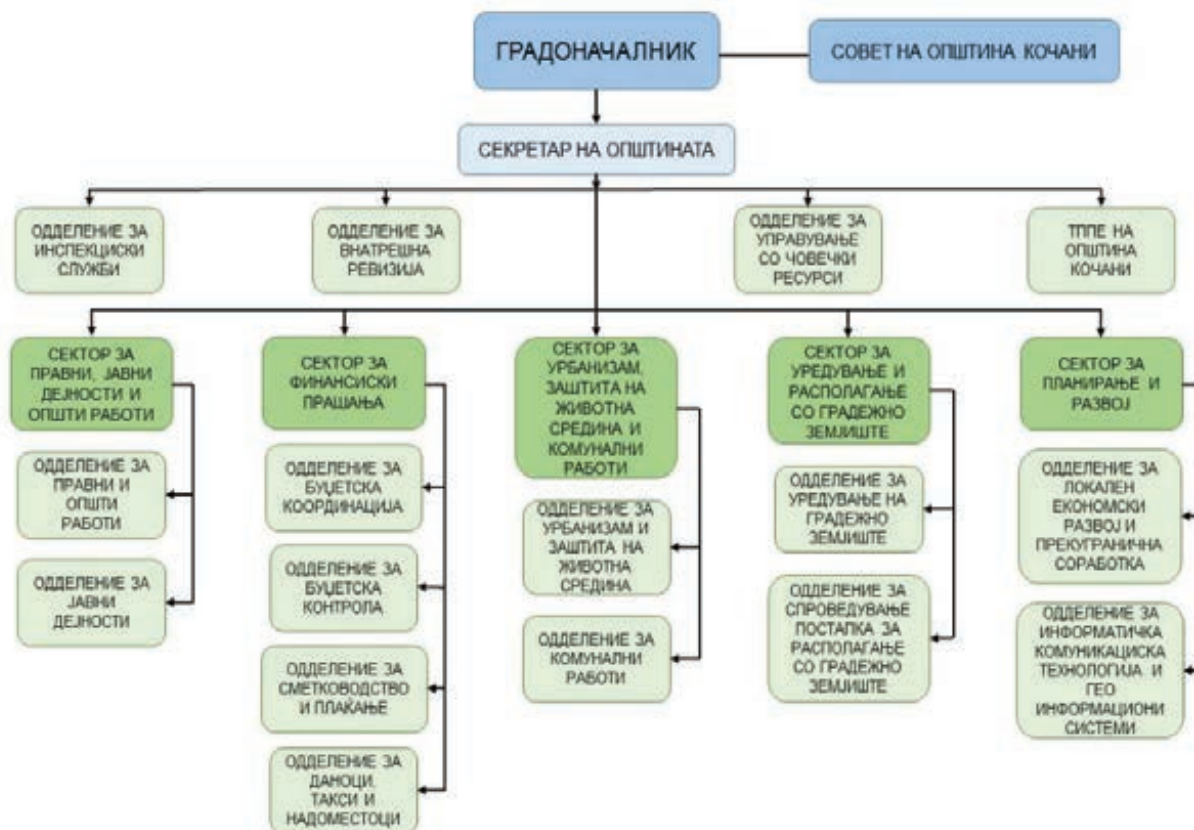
ГРАДОНАЧАЛНИК

СОВЕТ НА ОПШТИНА КОЧАНИ

СЕКРЕТАР НА ОПШТИНАТА

ОДДЕЛЕНИЕ ЗА ИНСПЕКЦИСКИ СЛУЖБИ

ОДДЕЛЕНИЕ ЗА ВНАТРЕШНА РЕВИЗИЈА

ОДДЕЛЕНИЕ ЗА УПРАВУВАЊЕ СО ЧОВЕЧКИ РЕСУРСИ

ТППЕ НА ОПШТИНА КОЧАНИ

СЕКТОР ЗА ПРАВНИ, ЈАВНИ ДЕЈНОСТИ И ОПШТИ РАБОТИ

ОДДЕЛЕНИЕ ЗА ПРАВНИ И ОПШТИ РАБОТИ

ОДДЕЛЕНИЕ ЗА ЈАВНИ ДЕЈНОСТИ

СЕКТОР ЗА ФИНАНСИСКИ ПРАШАЊА

ОДДЕЛЕНИЕ ЗА БУЏЕТСКА КООРДИНАЦИЈА

ОДДЕЛЕНИЕ ЗА БУЏЕТСКА КОНТРОЛА

ОДДЕЛЕНИЕ ЗА СМЕТКОВОДСТВО И ПЛАЌАЊЕ

ОДДЕЛЕНИЕ ЗА ДАНОЦИ, ТАКСИ И НАДОМЕСТОЦИ

СЕКТОР ЗА УРБАНИЗАМ, ЗАШТИТА НА ЖИВОТНА СРЕДИНА И КОМУНАЛНИ РАБОТИ

ОДДЕЛЕНИЕ ЗА УРБАНИЗАМ И ЗАШТИТА НА ЖИВОТНА СРЕДИНА

ОДДЕЛЕНИЕ ЗА КОМУНАЛНИ РАБОТИ

СЕКТОР ЗА УРЕДУВАЊЕ И РАСПОЛАГАЊЕ СО ГРАДЕЖНО ЗЕМЈИШТЕ

ОДДЕЛЕНИЕ ЗА УРЕДУВАЊЕ НА ГРАДЕЖНО ЗЕМЈИШТЕ

ОДДЕЛЕНИЕ ЗА СПРОВЕДУВАЊЕ ПОСТАПКА ЗА РАСПОЛАГАЊЕ СО ГРАДЕЖНО ЗЕМЈИШТЕ

СЕКТОР ЗА ПЛАНИРАЊЕ И РАЗВОЈ

ОДДЕЛЕНИЕ ЗА ЛОКАЛЕН ЕКОНОМСКИ РАЗВОЈ И ПРЕКУГРАНИЧНА СОРАБОТКА

ОДДЕЛЕНИЕ ЗА ИНФОРМАТИЧКА КОМУНИКАЦИСКА ТЕХНОЛОГИЈА И ГЕО ИНФОРМАЦИОНИ СИСТЕМИ